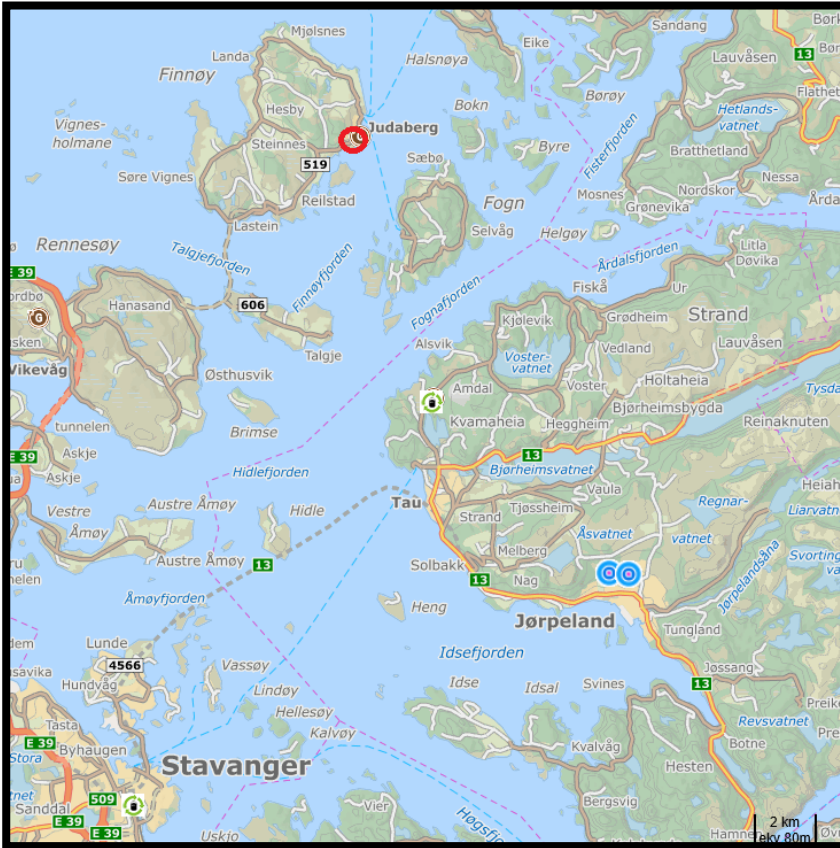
Mjølsnes
Landa
Finnøy
Halsnøya
Eike
Sandang
Lauvåsen
13
Flathet
Hesby
Judaberg
Bokn
Børøy
Vignes-
holmane
Steinnes
519
Byre
Fisterfjorden
Hetlands-
vatnet
Bratthetland
Søre Vignes
Sæbø
Reilstad
Fogn
Mosnes
Nordskor
Nessa
Grønevika
Årda
Lastein
Selvåg
Helgøy
Rennesøy
Talgjefjorden
Litla
Dovika
E 39
Årdalsfjorden
Finnøyfjorden
rdbø
Hanasand
606
Fiskå
Ur
Fognafjorden
Strand
sken
Kjølevik
Grødheim
Talgje
Alsvik
Lauvåsen
Vikevåg
Vedland
Voster-
vatnet
Østhusvik
Amdal
Voster
Holtaheia
Bjørheimsbygda
Tysda
Kvamaheia
Brimse
tunnelen
Heggheim
Reinaknuten
13
E 39
Askje
Bjørheimsvatnet
Askje
Hidlefjorden
Vaula
Heiah
Regnar-
Tau
Liarvatn
Vestre
Austre Åmøy
Hidle
Strand
Tjøssheim
Åmøy
Åsvatnet
vatnet
Svorting
13
Austre Åmøy
Solbakk
Melberg
ru
13
Nag
Jørpelandsåna
nelen
Åmøyfjorden
Heng
Jørpeland
Tungland
Lunde
Idsefjorden
savika
4566
Vassøy
Jøssang
Hundvåg
Idse
Idsal
Svines
13
Preik
Lindøy
Tasta
Hellesøy
Revsvatnet
E 39
Byhaugen
Kvalvåg
Botne
Kalvøy
Stora
Stavanger
Hesten
Sanddal
509
Vier
Bergsvig
E 39
E 6
Høgsfj
Uskjo
Hamne
2 km
ekv 80m
Øvr